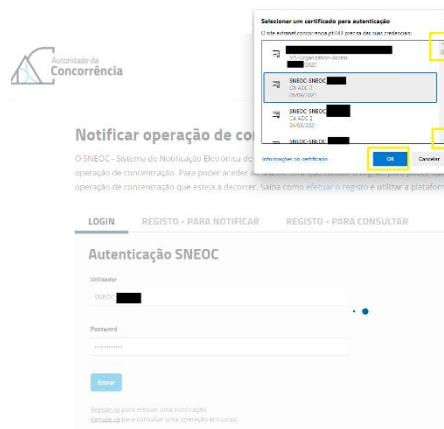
Autoridade da Concorrência

Notificar operação de co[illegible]

O SNEOC - Sistema de Notificação Eletrónica d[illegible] operação de concentração. Para poder aceder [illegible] operação de concentração que esteja a decorrer. Saiba como efetuar o registo e utilizar a platafor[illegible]

LOGIN REGISTO - PARA NOTIFICAR REGISTO - PARA CONSULTAR

Autenticação SNEOC

Utilizador

SNEOC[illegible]

Password

...........

Entrar

Registe-se para efetuar uma notificação
Efetue-se para consultar uma operação em curso

Selecionar um certificado para autenticação

O site extranet.concorrencia.pt:443 precisa das suas credenciais:

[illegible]
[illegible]-Acesso
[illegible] 2022

SNEOC-SNEOC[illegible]
CA ADC 2
09/06/2021

SNEOC SNEOC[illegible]
CA ADC 2
24/03/202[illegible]

SNEOC-SNEOC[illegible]

Informações do certificado

OK

Cancelar